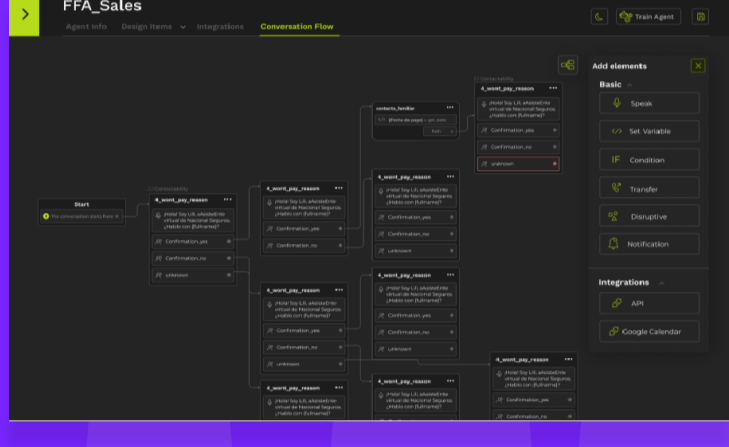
FFA_Sales

Agent Info Design Items Integrations Conversation Flow

Train Agent

Add elements

Basic

Speak
Set Variable
Condition
Transfer
Disruptive
Notification

Integrations

API
Google Calendar

Start
The conversation starts from it

Connectability
4_wont_pay_reason
¡Hola! Soy Lili, asistente virtual de Nacional Seguros. ¿Hablo con {fullname}?
Confirmation_yes
Confirmation_no
unknown

4_wont_pay_reason
¡Hola! Soy Lili, asistente virtual de Nacional Seguros. ¿Hablo con {fullname}?
Confirmation_yes
Confirmation_no

contacto_familiar
{Fecha de pago} = ask_date
Yeah

Connectability
4_wont_pay_reason
¡Hola! Soy Lili, asistente virtual de Nacional Seguros. ¿Hablo con {fullname}?
Confirmation_yes
Confirmation_no
unknown

4_wont_pay_reason
¡Hola! Soy Lili, asistente virtual de Nacional Seguros. ¿Hablo con {fullname}?
Confirmation_yes
Confirmation_no
unknown

4_wont_pay_reason
¡Hola! Soy Lili, asistente virtual de Nacional Seguros. ¿Hablo con {fullname}?
Confirmation_yes
Confirmation_no
unknown

4_wont_pay_reason
¡Hola! Soy Lili, asistente virtual de Nacional Seguros. ¿Hablo con {fullname}?
Confirmation_yes
Confirmation_no
unknown

4_wont_pay_reason
¡Hola! Soy Lili, asistente virtual de Nacional Seguros. ¿Hablo con {fullname}?
Confirmation_yes
Confirmation_no

4_wont_pay_reason
¡Hola! Soy Lili, asistente virtual de Nacional Seguros. ¿Hablo con {fullname}?

4_wont_pay_reason
¡Hola! Soy Lili, asistente virtual de Nacional Seguros. ¿Hablo con {fullname}?